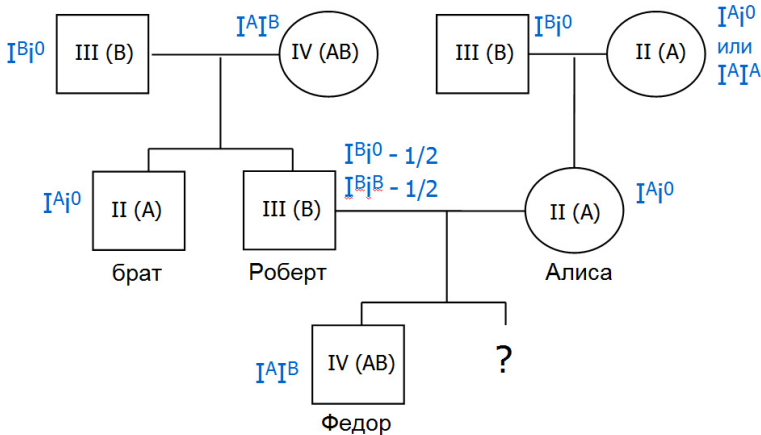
$I^Bi^0$ III (B)

$I^AI^B$ IV (AB)

III (B) $I^Bi^0$

II (A) $I^Ai^0$ или $I^AI^A$

$I^Ai^0$ II (A)
брат

$I^Bi^0$ - 1/2
$I^Bi^B$ - 1/2
III (B)
Роберт

II (A) $I^Ai^0$
Алиса

$I^AI^B$ IV (AB)
Федор

?